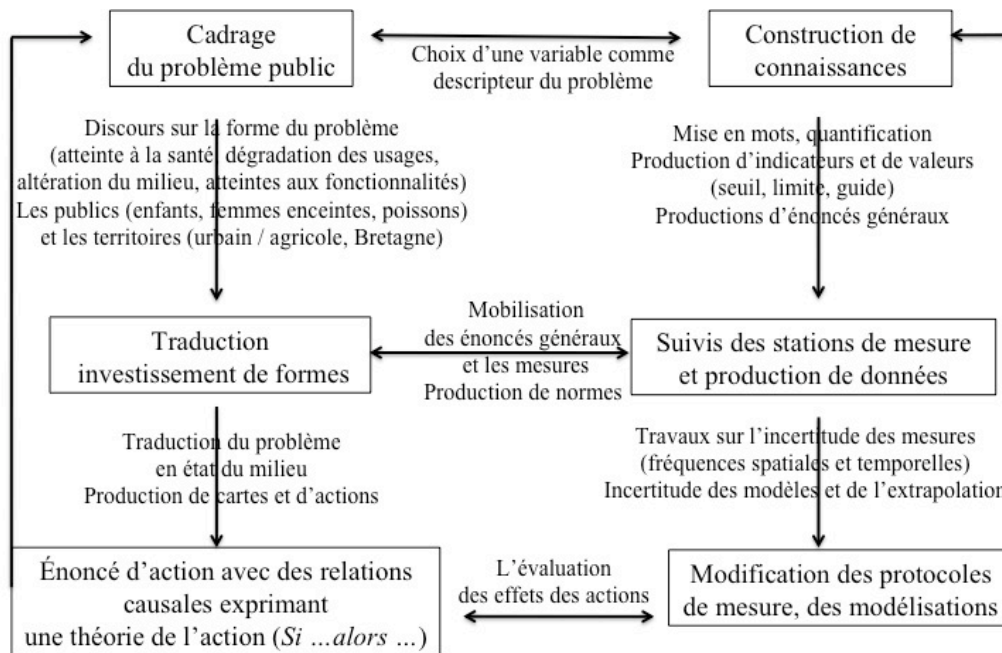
Cadrage du problème public

Choix d'une variable comme descripteur du problème

Construction de connaissances

Discours sur la forme du problème (atteinte à la santé, dégradation des usages, altération du milieu, atteintes aux fonctionnalités) Les publics (enfants, femmes enceintes, poissons) et les territoires (urbain / agricole, Bretagne)

Mise en mots, quantification Production d'indicateurs et de valeurs (seuil, limite, guide) Productions d'énoncés généraux

Traduction investissement de formes

Mobilisation des énoncés généraux et les mesures Production de normes

Suivis des stations de mesure et production de données

Traduction du problème en état du milieu Production de cartes et d'actions

Travaux sur l'incertitude des mesures (fréquences spatiales et temporelles) Incertitude des modèles et de l'extrapolation

Énoncé d'action avec des relations causales exprimant une théorie de l'action (*Si …alors …*)

L'évaluation des effets des actions

Modification des protocoles de mesure, des modélisations